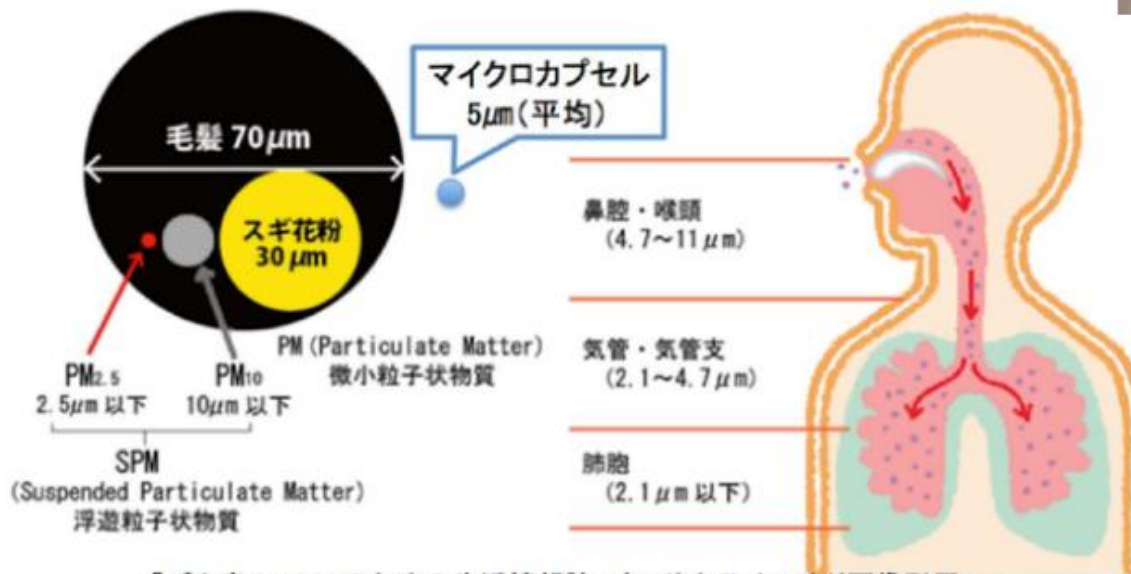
毛髪 70$\mu m$

スギ花粉 30 $\mu m$

マイクロカプセル 5$\mu m$(平均)

PM$_{2.5}$
2.5$\mu m$ 以下

PM$_{10}$
10$\mu m$ 以下

PM (Particulate Matter)
微小粒子状物質

SPM
(Suspended Particulate Matter)
浮遊粒子状物質

鼻腔・喉頭
(4.7〜11 $\mu m$)

気管・気管支
(2.1〜4.7 $\mu m$)

肺胞
(2.1 $\mu m$ 以下)

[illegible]